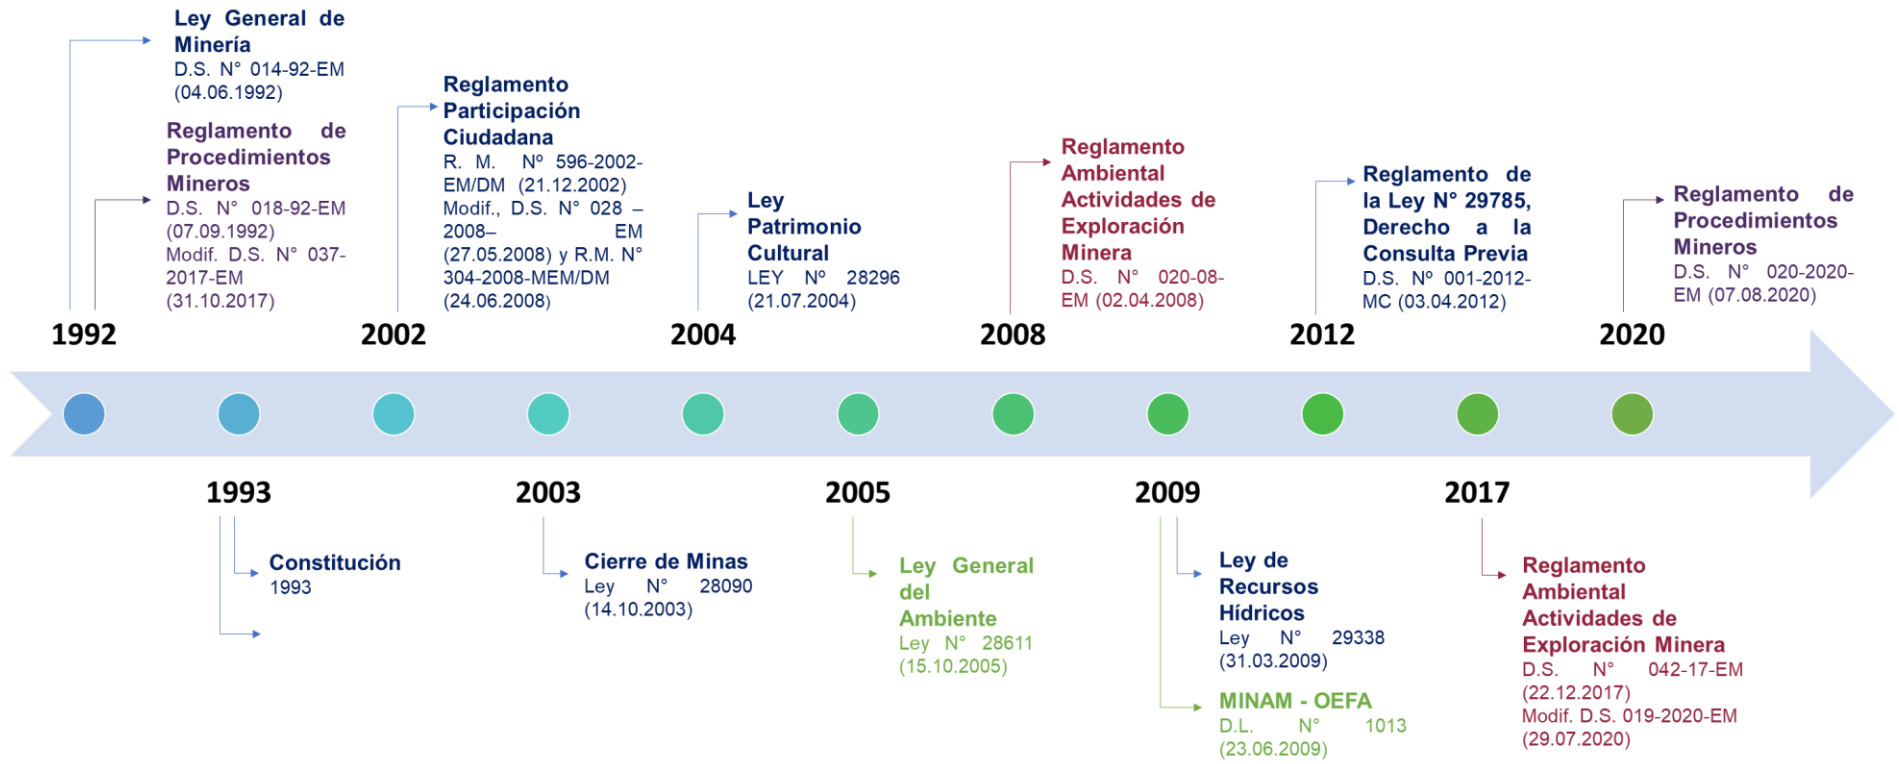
1992

Ley General de Minería
D.S. N° 014-92-EM (04.06.1992)

Reglamento de Procedimientos Mineros
D.S. N° 018-92-EM (07.09.1992)
Modif. D.S. N° 037-2017-EM (31.10.2017)

2002

Reglamento Participación Ciudadana
R. M. Nº 596-2002-EM/DM (21.12.2002)
Modif., D.S. N° 028 – 2008– EM (27.05.2008) y R.M. N° 304-2008-MEM/DM (24.06.2008)

2004

Ley Patrimonio Cultural
LEY Nº 28296 (21.07.2004)

2008

Reglamento Ambiental Actividades de Exploración Minera
D.S. N° 020-08-EM (02.04.2008)

2012

Reglamento de la Ley N° 29785, Derecho a la Consulta Previa
D.S. Nº 001-2012-MC (03.04.2012)

2020

Reglamento de Procedimientos Mineros
D.S. N° 020-2020-EM (07.08.2020)

1993

Constitución
1993

2003

Cierre de Minas
Ley N° 28090 (14.10.2003)

2005

Ley General del Ambiente
Ley N° 28611 (15.10.2005)

2009

Ley de Recursos Hídricos
Ley N° 29338 (31.03.2009)

MINAM - OEFA
D.L. N° 1013 (23.06.2009)

2017

Reglamento Ambiental Actividades de Exploración Minera
D.S. N° 042-17-EM (22.12.2017)
Modif. D.S. 019-2020-EM (29.07.2020)